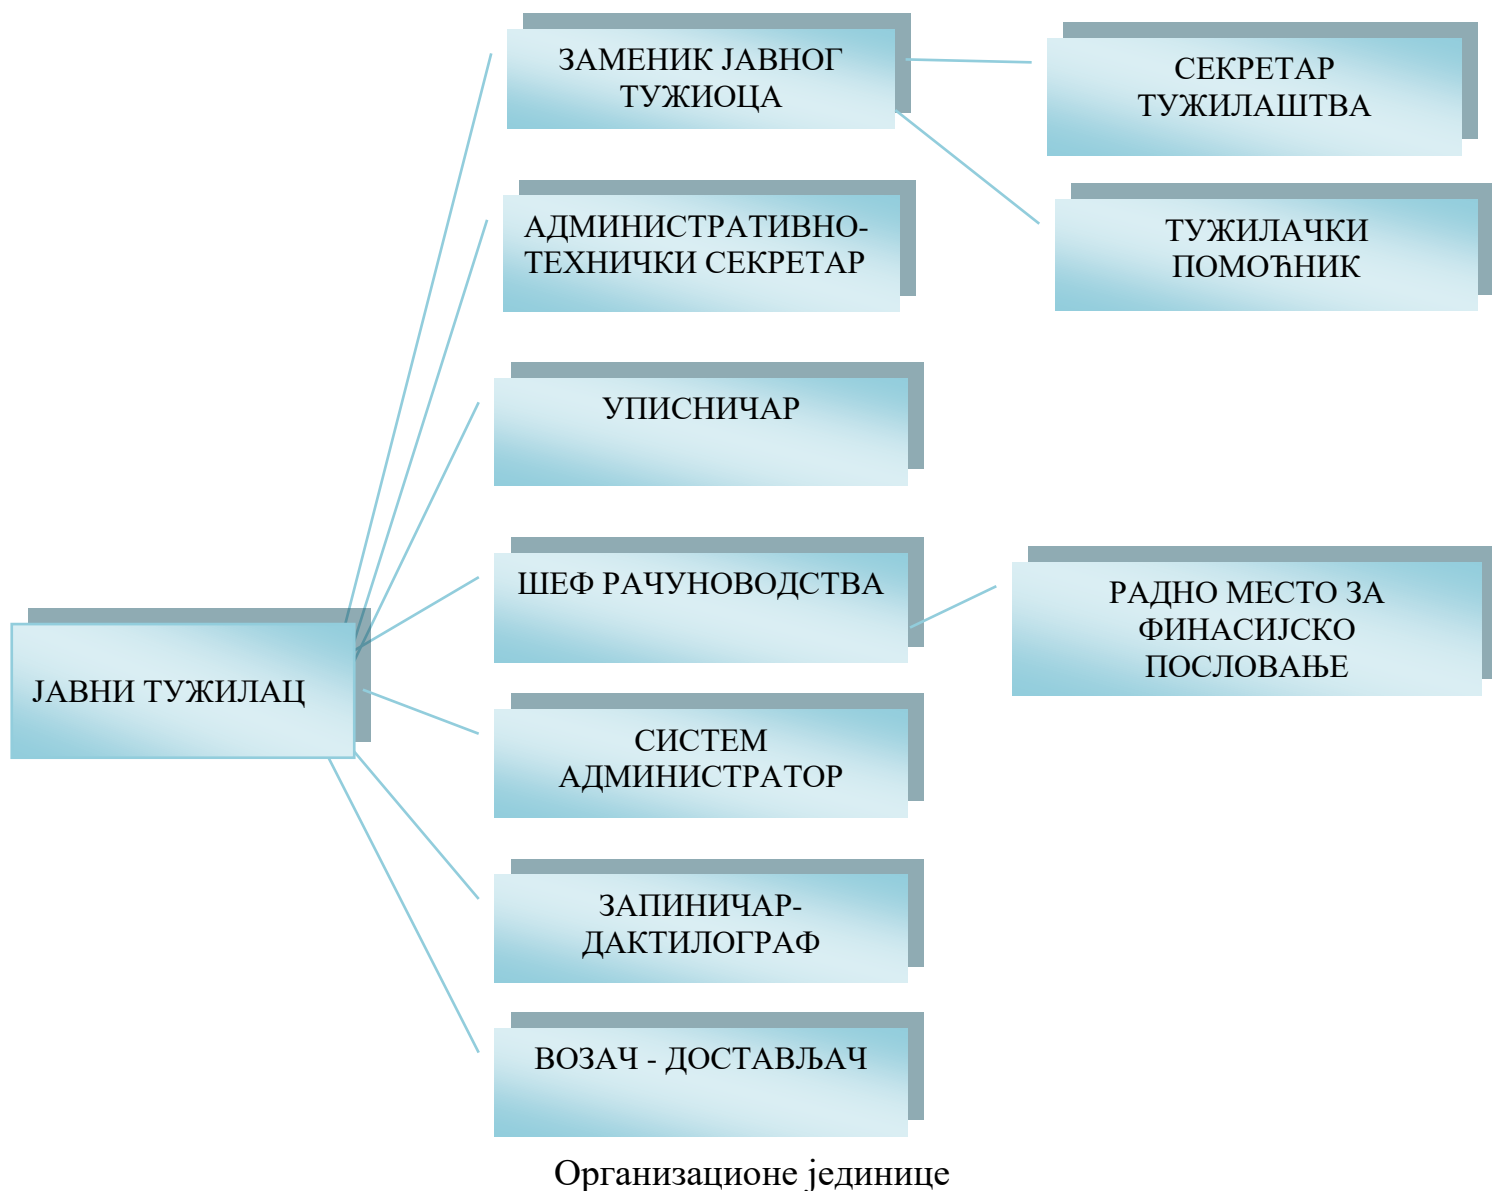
ЈАВНИ ТУЖИЛАЦ

ЗАМЕНИК ЈАВНОГ ТУЖИОЦА

СЕКРЕТАР ТУЖИЛАШТВА

ТУЖИЛАЧКИ ПОМОЋНИК

АДМИНИСТРАТИВНО-ТЕХНИЧКИ СЕКРЕТАР

УПИСНИЧАР

ШЕФ РАЧУНОВОДСТВА

РАДНО МЕСТО ЗА ФИНАСИЈСКО ПОСЛОВАЊЕ

СИСТЕМ АДМИНИСТРАТОР

ЗАПИНИЧАР-ДАКТИЛОГРАФ

ВОЗАЧ - ДОСТАВЉАЧ

Организационе јединице